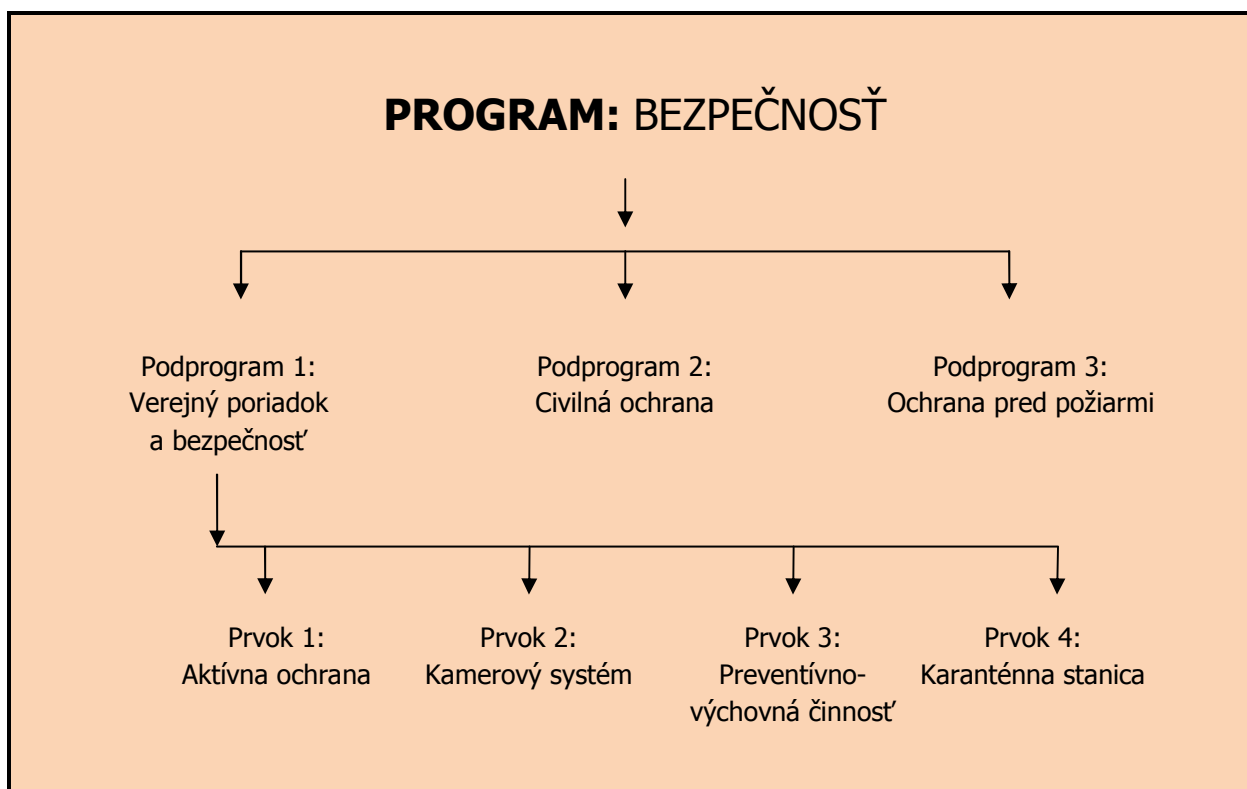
**PROGRAM:** BEZPEČNOSŤ

Podprogram 1:
Verejný poriadok a bezpečnosť

Podprogram 2:
Civilná ochrana

Podprogram 3:
Ochrana pred požiarmi

Prvok 1:
Aktívna ochrana

Prvok 2:
Kamerový systém

Prvok 3:
Preventívno-výchovná činnosť

Prvok 4:
Karanténna stanica